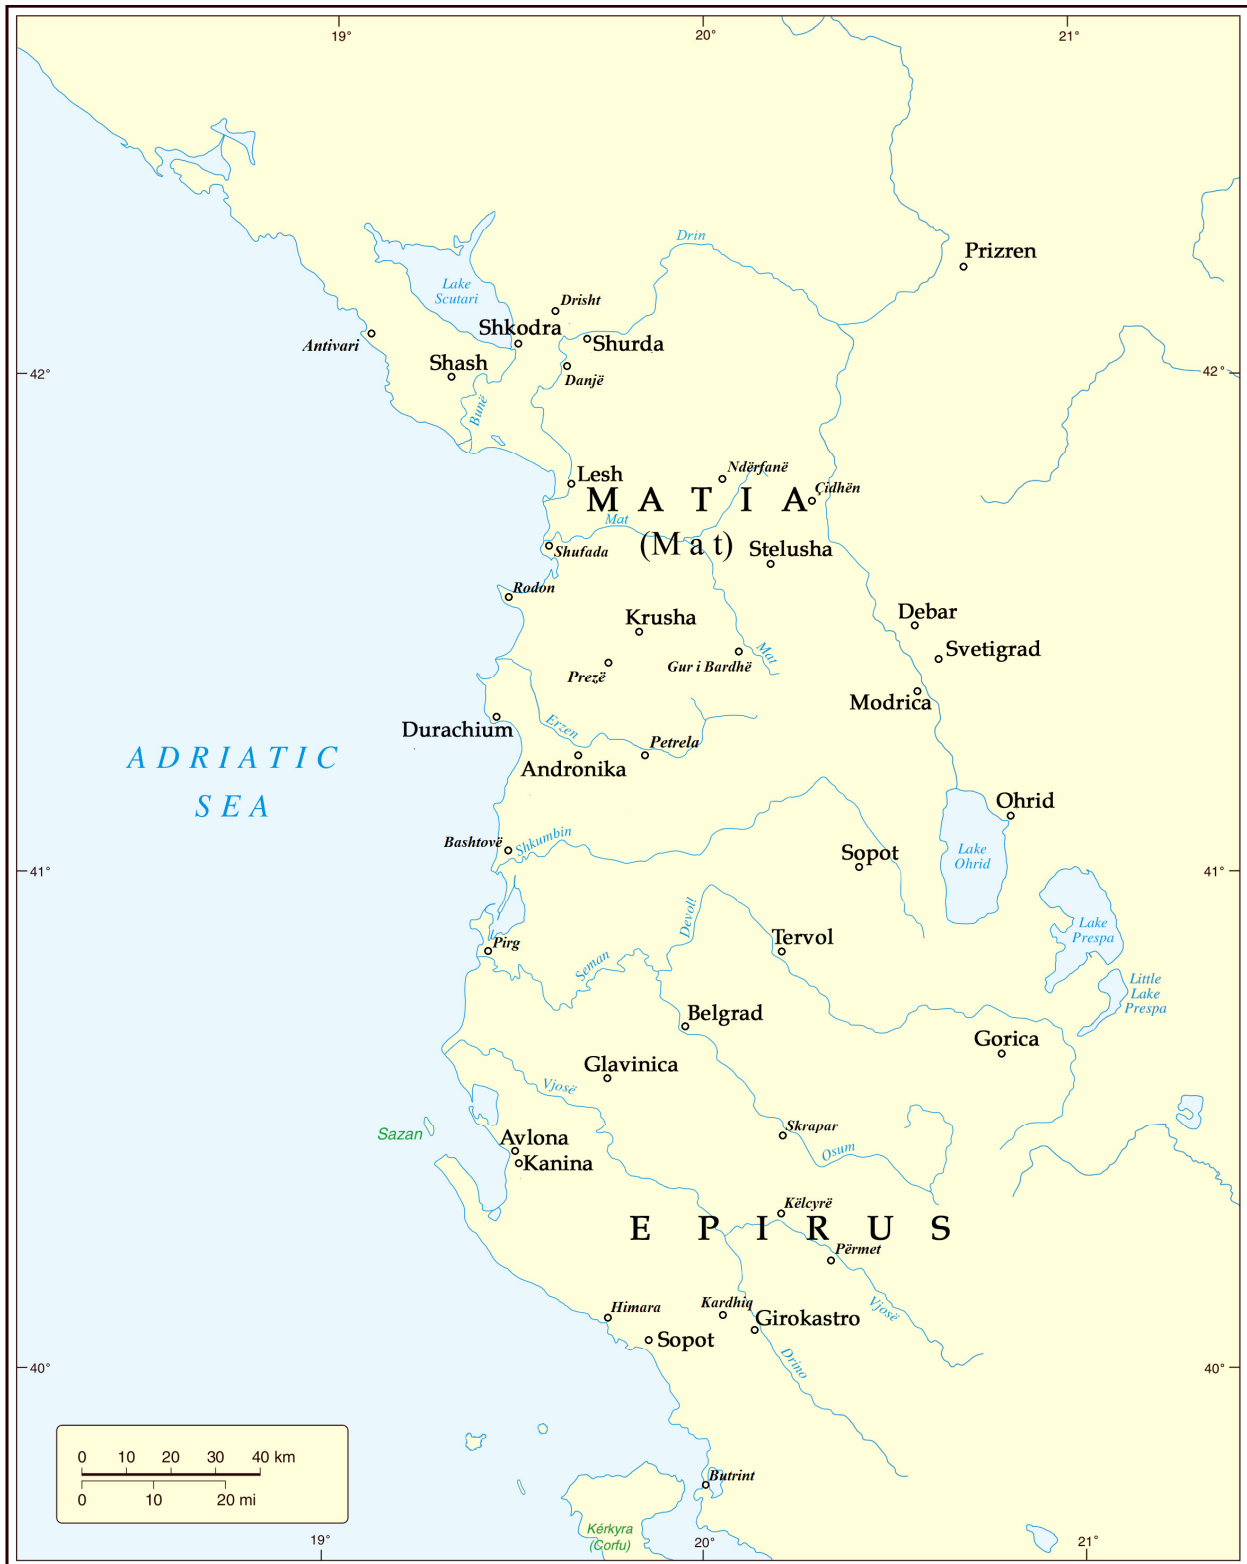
19°
20°
21°

Drin
Prizren
Lake Scutari
Drisht
Shkodra
Shurda
Antivari
Shash
Danjë
42°
42°
Bunë
Lesh
Ndërfanë
Çidhën
M A T I A
Mat
(Mat)
Shufada
Stelusha
Rodon
Krusha
Debar
Svetigrad
Mat
Prezë
Gur i Bardhë
Modrica
Durachium
Erzen
Petrela
A D R I A T I C
S E A
Andronika
Ohrid
Bashtovë
Shkumbin
Sopot
Lake Ohrid
41°
41°
Lake Prespa
Devoll
Tervol
Pirg
Seman
Little Lake Prespa
Belgrad
Gorica
Glavinica
Vjosë
Skrapar
Sazan
Avlona
Kanina
Osum
Këlcyrë
E P I R U S
Përmet
Himara
Kardhiq
Vjosë
Girokastro
Sopot
Drino
40°
40°
0 10 20 30 40 km
0 10 20 mi
Butrint
Kérkyra (Corfu)
19°
20°
21°